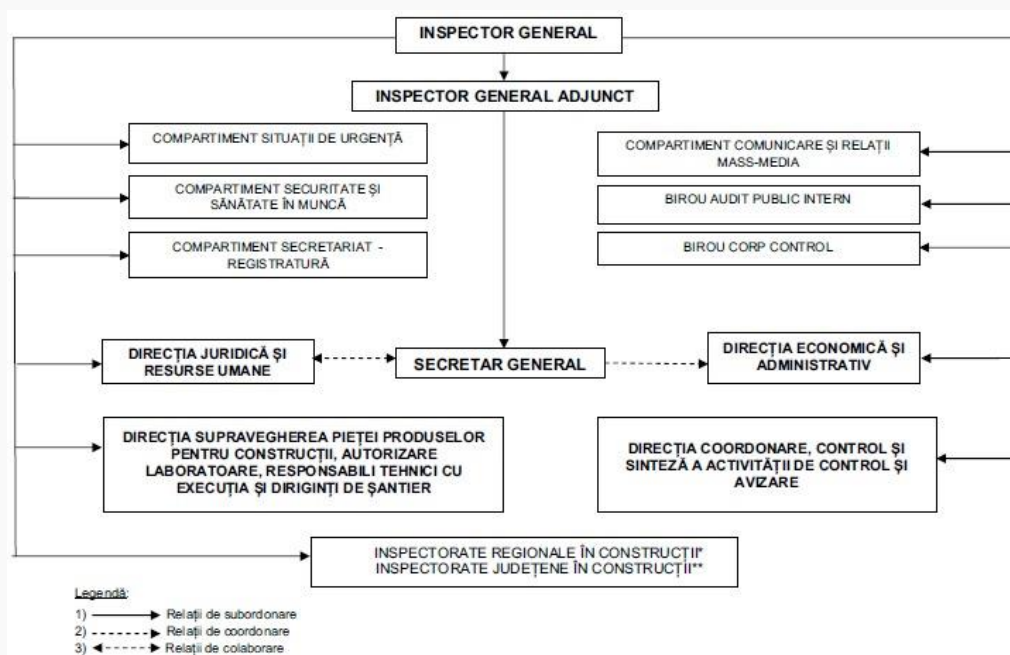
INSPECTOR GENERAL

INSPECTOR GENERAL ADJUNCT

COMPARTIMENT SITUAȚII DE URGENȚĂ

COMPARTIMENT SECURITATE ȘI SĂNĂTATE ÎN MUNCĂ

COMPARTIMENT SECRETARIAT - REGISTRATURĂ

COMPARTIMENT COMUNICARE ȘI RELAȚII MASS-MEDIA

BIROU AUDIT PUBLIC INTERN

BIROU CORP CONTROL

DIRECȚIA JURIDICĂ ȘI RESURSE UMANE

SECRETAR GENERAL

DIRECȚIA ECONOMICĂ ȘI ADMINISTRATIV

DIRECȚIA SUPRAVEGHEREA PIEȚEI PRODUSELOR PENTRU CONSTRUCȚII, AUTORIZARE LABORATOARE, RESPONSABILI TEHNICI CU EXECUȚIA ȘI DIRIGINȚI DE ȘANTIER

DIRECȚIA COORDONARE, CONTROL ȘI SINTEZĂ A ACTIVITĂȚII DE CONTROL ȘI AVIZARE

INSPECTORATE REGIONALE ÎN CONSTRUCȚII*
INSPECTORATE JUDEȚENE ÎN CONSTRUCȚII**

Legendă:
1) Relații de subordonare
2) Relații de coordonare
3) Relații de colaborare